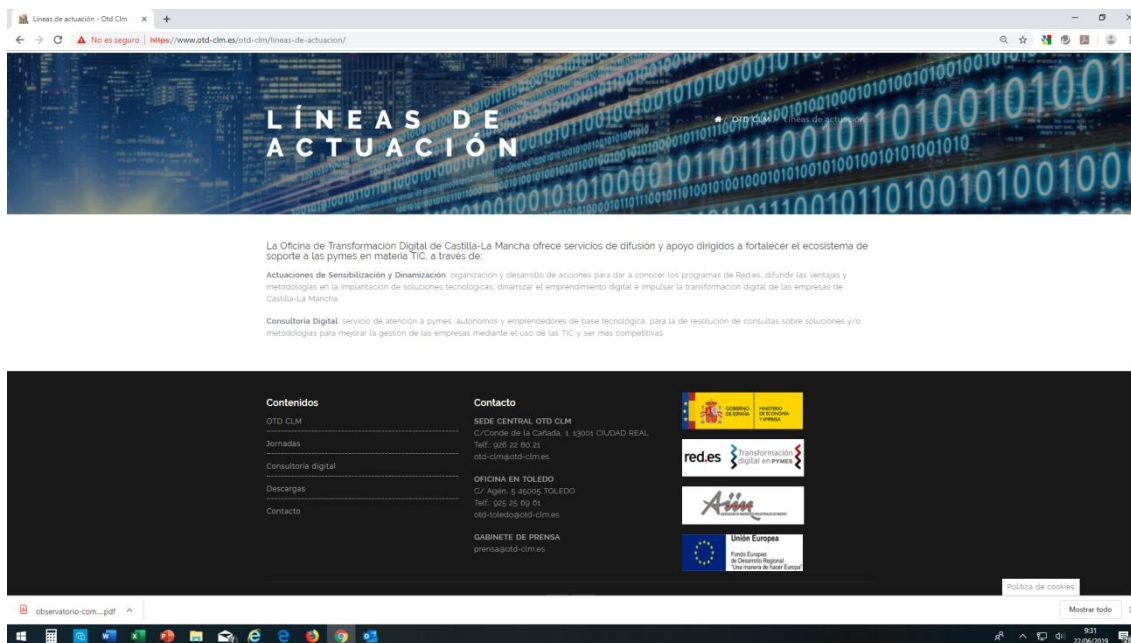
Líneas de actuación - Otd Clm ×

No es seguro | https://www.otd-clm.es/otd-clm/lineas-de-actuacion/

LÍNEAS DE ACTUACIÓN

OTD CLM / Líneas de actuación

La Oficina de Transformación Digital de Castilla-La Mancha ofrece servicios de difusión y apoyo dirigidos a fortalecer el ecosistema de soporte a las pymes en materia TIC, a través de:

Actuaciones de Sensibilización y Dinamización: organización y desarrollo de acciones para dar a conocer los programas de Red.es, difundir las ventajas y metodologías en la implantación de soluciones tecnológicas, dinamizar el emprendimiento digital e impulsar la transformación digital de las empresas de Castilla-La Mancha.

Consultoría Digital: servicio de atención a pymes, autónomos y emprendedores de base tecnológica, para la de resolución de consultas sobre soluciones y/o metodologías para mejorar la gestión de las empresas mediante el uso de las TIC y ser más competitivas.

Contenidos
OTD CLM
Jornadas
Consultoría digital
Descargas
Contacto

Contacto
SEDE CENTRAL OTD CLM
C/Conde de la Cañada, 1, 13001 CIUDAD REAL
Telf.: 926 22 80 21
otd-clm@otd-clm.es

OFICINA EN TOLEDO
C/ Agén, 5 45005 TOLEDO
Telf.: 925 25 69 61
otd-toledo@otd-clm.es

GABINETE DE PRENSA
prensa@otd-clm.es

GOBIERNO DE ESPAÑA MINISTERIO DE ECONOMÍA Y EMPRESA

red.es Transformación digital en PYMES

Aüm

Unión Europea
Fondo Europeo de Desarrollo Regional
"Una manera de hacer Europa"

Política de cookies

observatorio-com....pdf ^

Mostrar todo

9:31
22/06/2019